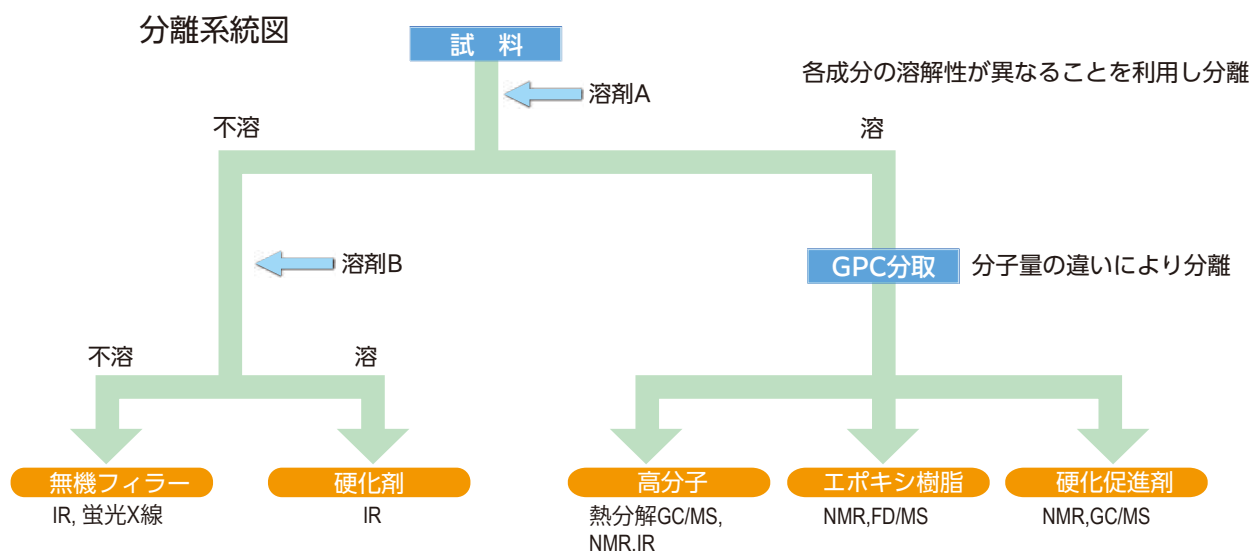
分離系統図

試　料

各成分の溶解性が異なることを利用し分離

溶剤A

不溶

溶

溶剤B

GPC分取

分子量の違いにより分離

不溶

溶

無機フィラー
IR, 蛍光X線

硬化剤
IR

高分子
熱分解GC/MS, NMR,IR

エポキシ樹脂
NMR,FD/MS

硬化促進剤
NMR,GC/MS